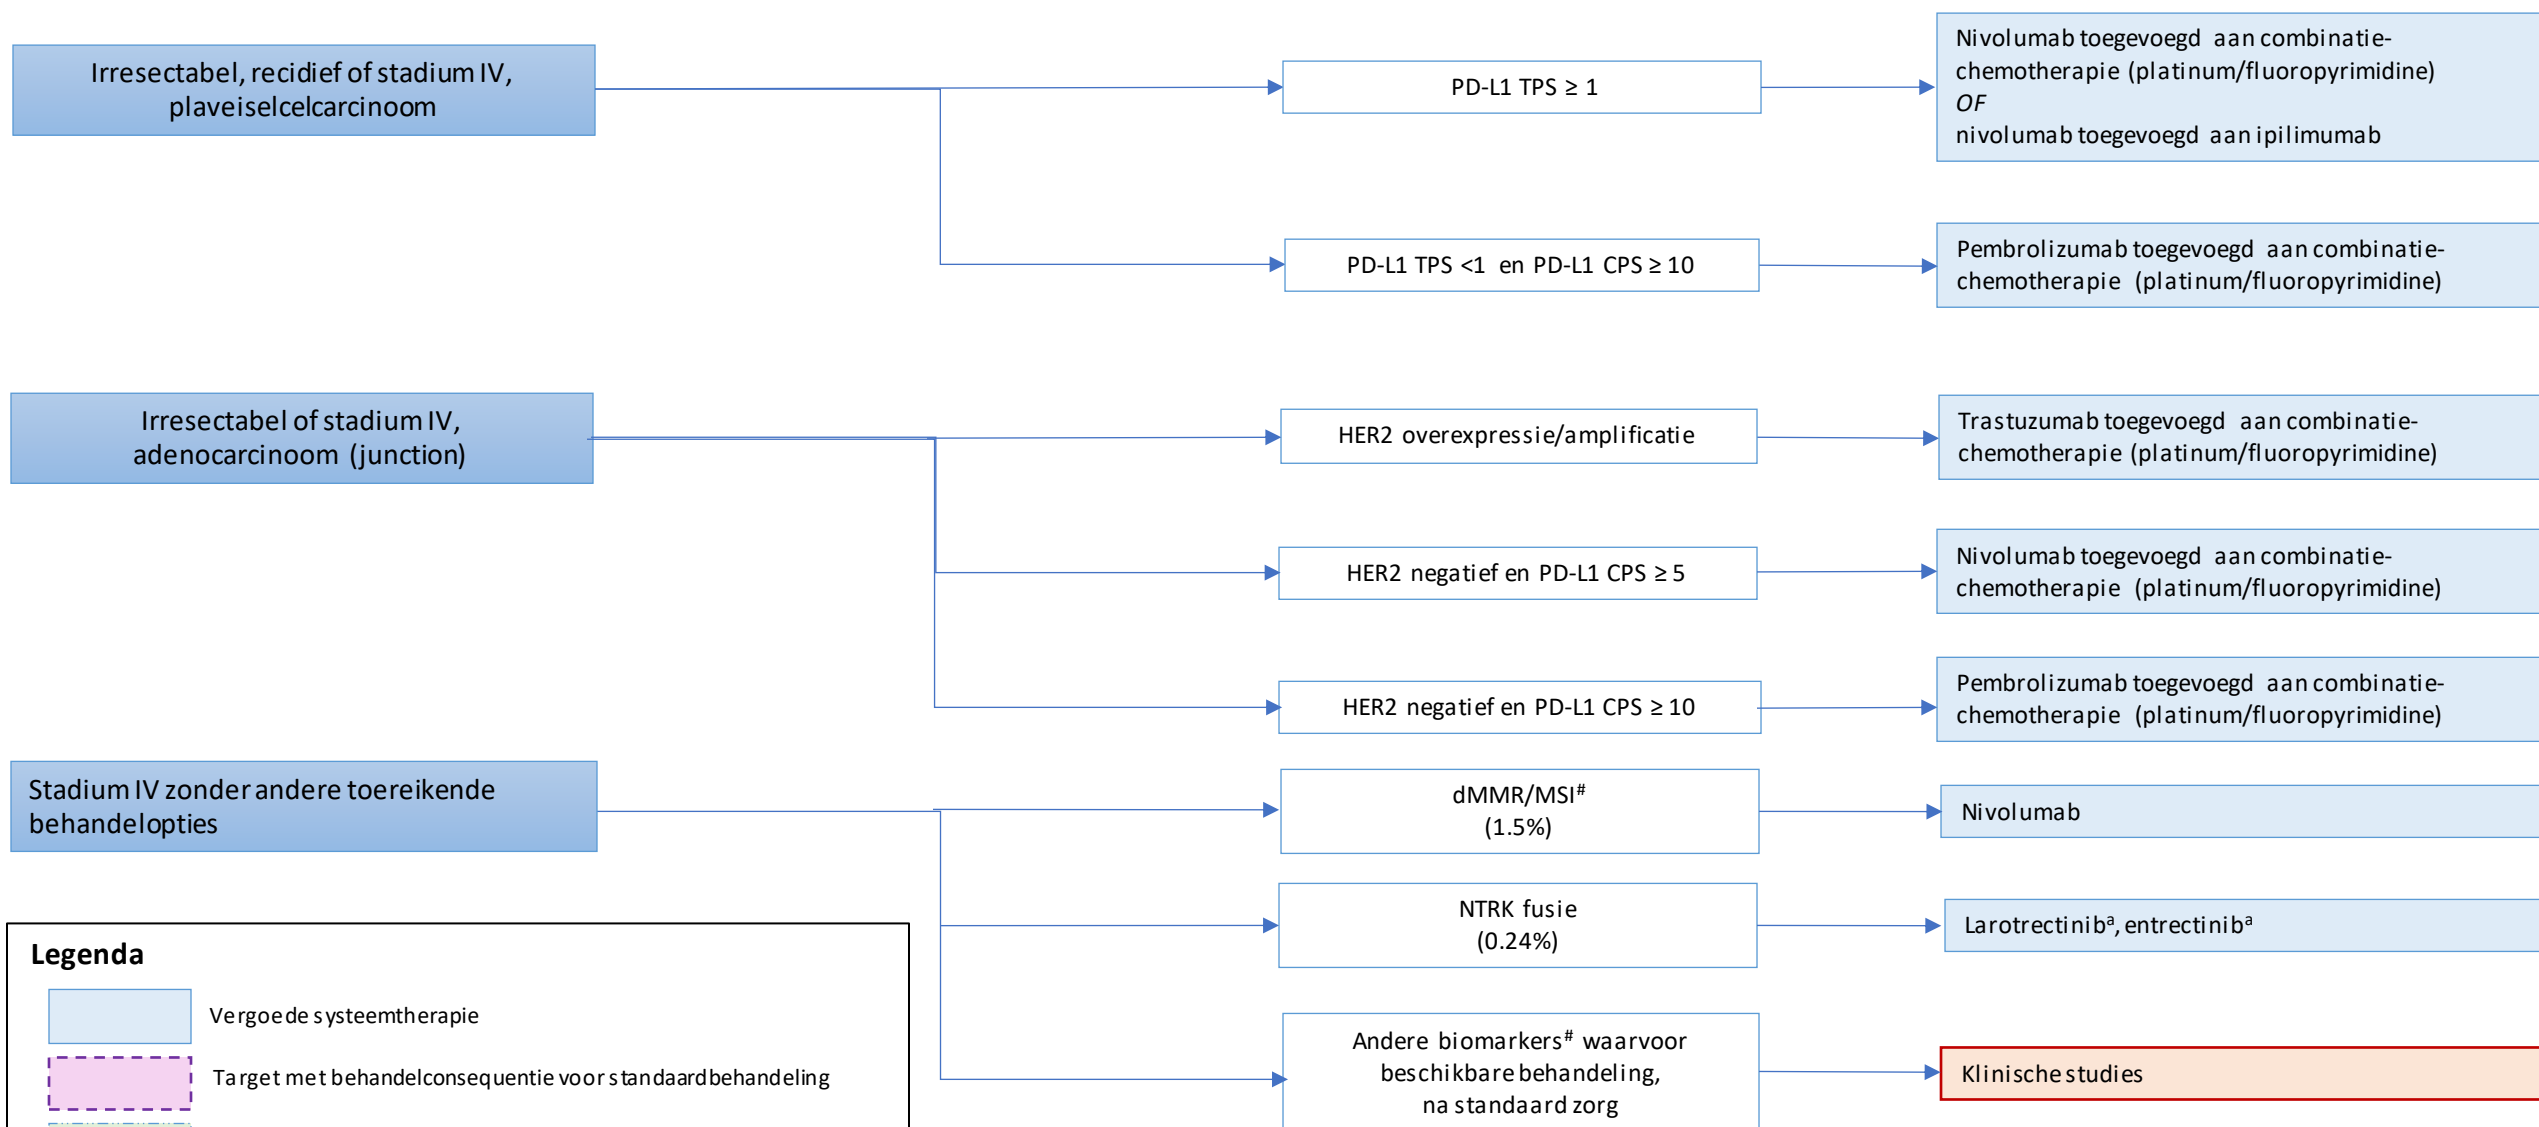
Irresectabel, recidief of stadium IV, plaveiselcelcarcinoom

PD-L1 TPS ≥ 1

Nivolumab toegevoegd aan combinatie-chemotherapie (platinum/fluoropyrimidine)
*OF*
nivolumab toegevoegd aan ipilimumab

PD-L1 TPS <1 en PD-L1 CPS ≥ 10

Pembrolizumab toegevoegd aan combinatie-chemotherapie (platinum/fluoropyrimidine)

Irresectabel of stadium IV, adenocarcinoom (junction)

HER2 overexpressie/amplificatie

Trastuzumab toegevoegd aan combinatie-chemotherapie (platinum/fluoropyrimidine)

HER2 negatief en PD-L1 CPS ≥ 5

Nivolumab toegevoegd aan combinatie-chemotherapie (platinum/fluoropyrimidine)

HER2 negatief en PD-L1 CPS ≥ 10

Pembrolizumab toegevoegd aan combinatie-chemotherapie (platinum/fluoropyrimidine)

Stadium IV zonder andere toereikende behandelopties

dMMR/MSI$^{\#}$
(1.5%)

Nivolumab

NTRK fusie
(0.24%)

Larotrectinib$^{a}$, entrectinib$^{a}$

Andere biomarkers$^{\#}$ waarvoor beschikbare behandeling, na standaard zorg

Klinische studies

Legenda

Vergoede systeemtherapie

Target met behandelconsequentie voor standaardbehandeling